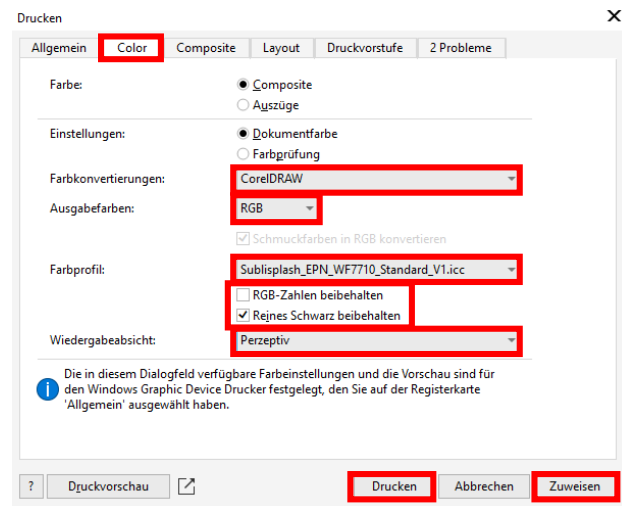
Drucken

Allgemein | Color | Composite | Layout | Druckvorstufe | 2 Probleme

Farbe:
Composite
Auszüge

Einstellungen:
Dokumentfarbe
Farbprüfung

Farbkonvertierungen: CorelDRAW

Ausgabefarben: RGB

Schmuckfarben in RGB konvertieren

Farbprofil: Sublisplash_EPN_WF7710_Standard_V1.icc

RGB-Zahlen beibehalten
Reines Schwarz beibehalten

Wiedergabeabsicht: Perzeptiv

Die in diesem Dialogfeld verfügbare Farbeinstellungen und die Vorschau sind für den Windows Graphic Device Drucker festgelegt, den Sie auf der Registerkarte 'Allgemein' ausgewählt haben.

? | Druckvorschau | Drucken | Abbrechen | Zuweisen